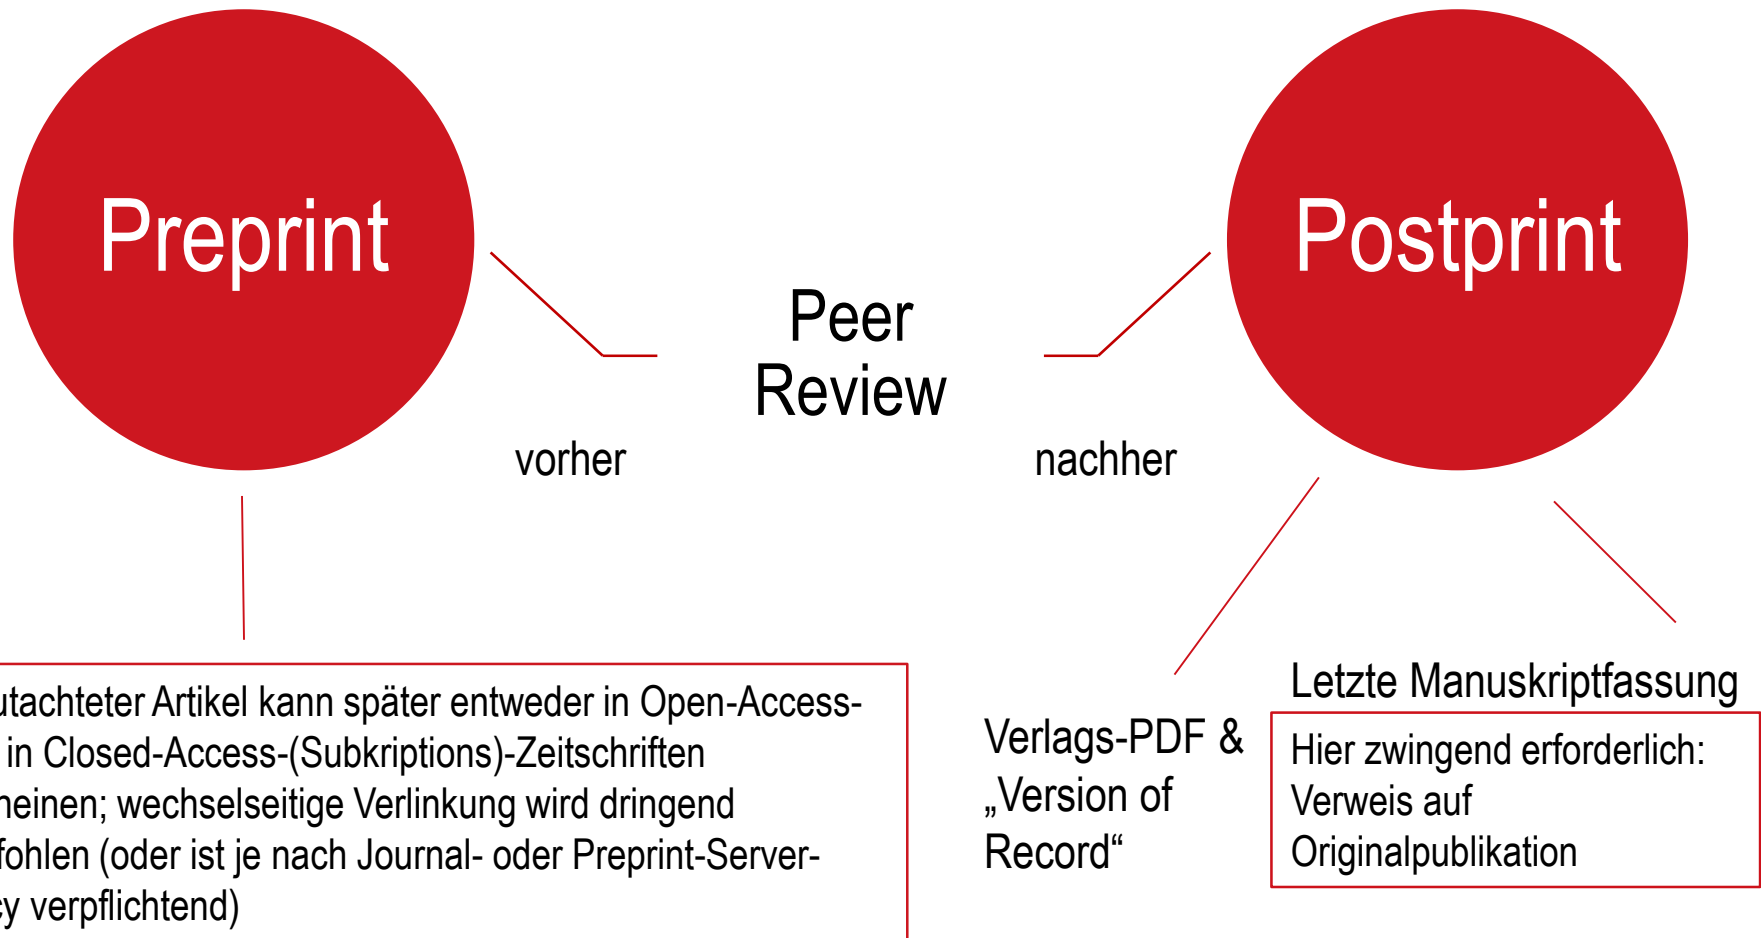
Preprint

Peer Review

Postprint

vorher

nachher

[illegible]utachteter Artikel kann später entweder in Open-Access- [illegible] in Closed-Access-(Subkriptions)-Zeitschriften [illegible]neinen; wechselseitige Verlinkung wird dringend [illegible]fohlen (oder ist je nach Journal- oder Preprint-Server- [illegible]y verpflichtend)

Verlags-PDF & „Version of Record“

Letzte Manuskriptfassung

Hier zwingend erforderlich: Verweis auf Originalpublikation